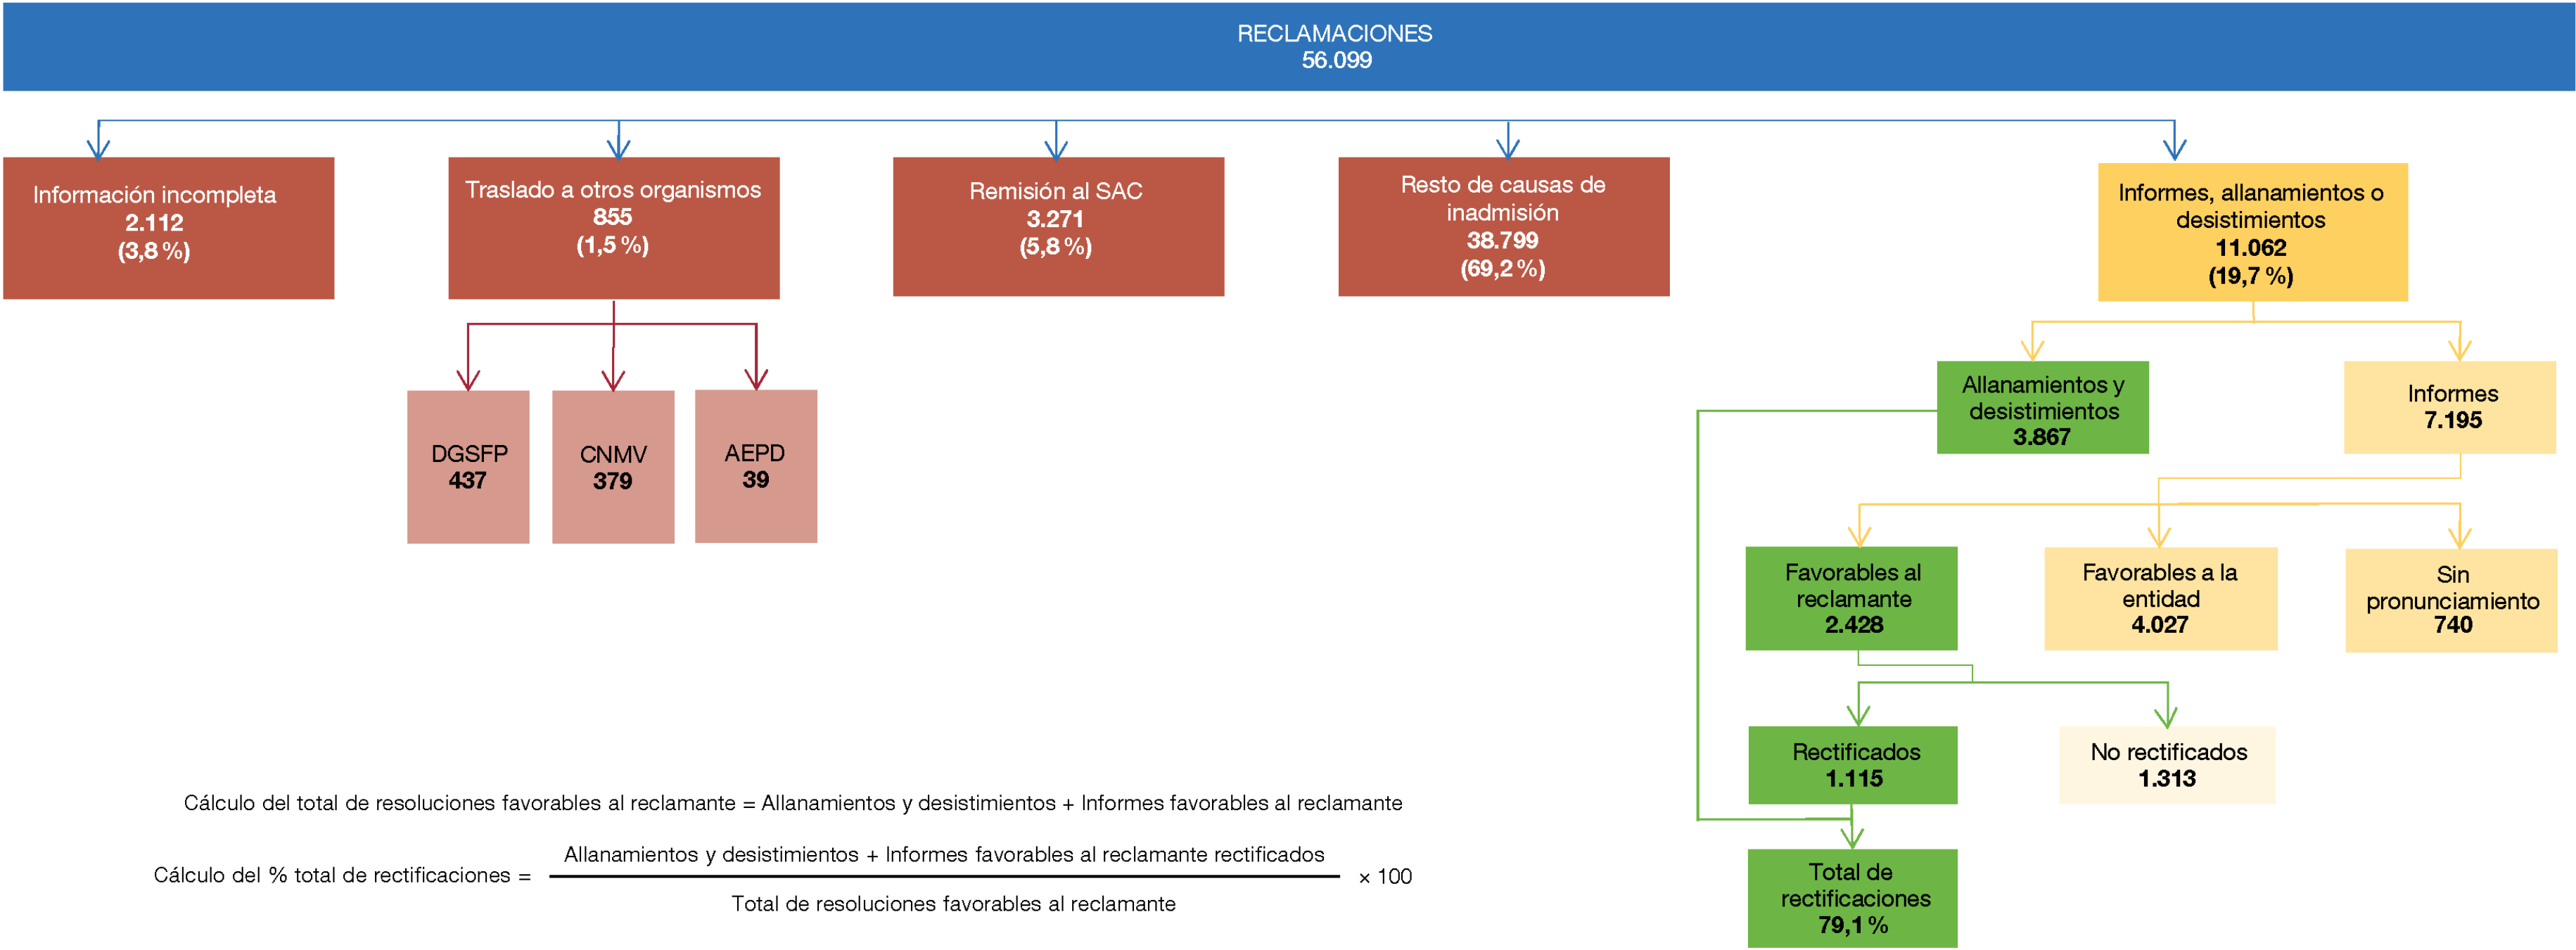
RECLAMACIONES
56.099

Información incompleta
2.112
(3,8 %)

Traslado a otros organismos
855
(1,5 %)

Remisión al SAC
3.271
(5,8 %)

Resto de causas de inadmisión
38.799
(69,2 %)

Informes, allanamientos o desistimientos
11.062
(19,7 %)

DGSFP
437

CNMV
379

AEPD
39

Allanamientos y desistimientos
3.867

Informes
7.195

Favorables al reclamante
2.428

Favorables a la entidad
4.027

Sin pronunciamiento
740

Rectificados
1.115

No rectificados
1.313

Total de rectificaciones
79,1 %

Cálculo del total de resoluciones favorables al reclamante = Allanamientos y desistimientos + Informes favorables al reclamante

Cálculo del % total de rectificaciones = $\frac{\text{Allanamientos y desistimientos + Informes favorables al reclamante rectificados}}{\text{Total de resoluciones favorables al reclamante}} \times 100$